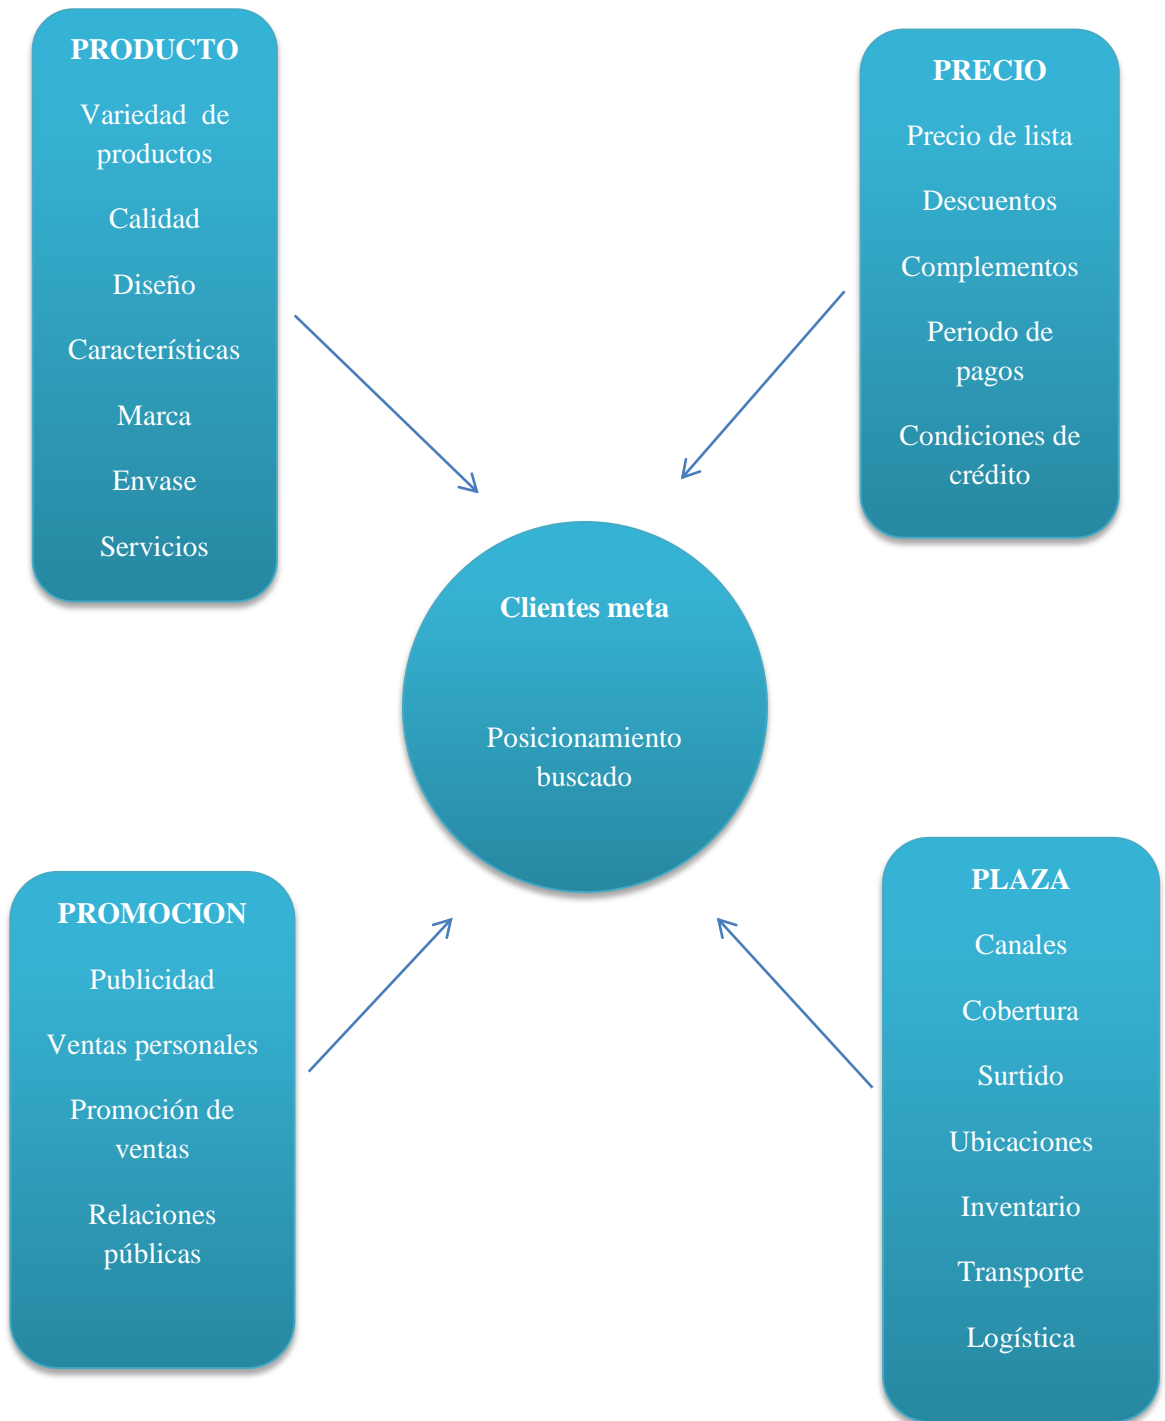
PRODUCTO

Variedad de productos

Calidad

Diseño

Características

Marca

Envase

Servicios

PRECIO

Precio de lista

Descuentos

Complementos

Periodo de pagos

Condiciones de crédito

Clientes meta

Posicionamiento buscado

PROMOCION

Publicidad

Ventas personales

Promoción de ventas

Relaciones públicas

PLAZA

Canales

Cobertura

Surtido

Ubicaciones

Inventario

Transporte

Logística